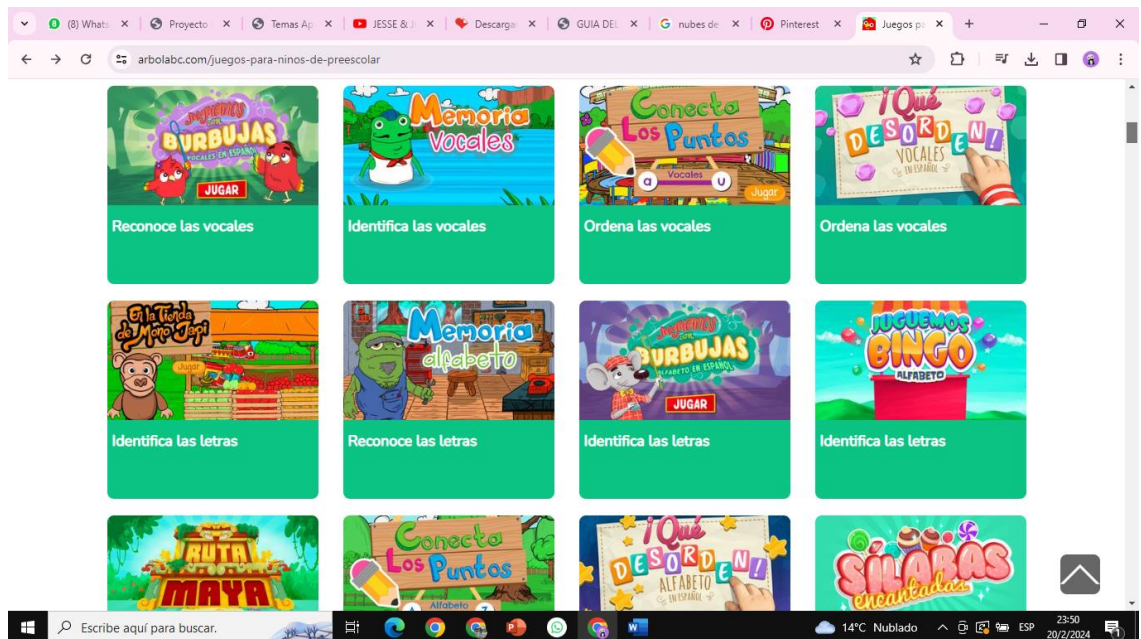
(8) Whats × Proyecto × Temas Ap × JESSE & J × Descarga × GUIA DEL × nubes de × Pinterest × Juegos p ×

arbolabc.com/juegos-para-ninos-de-preescolar

Juguemos con BURBUJAS VOCALES EN ESPAÑOL JUGAR
Reconoce las vocales

Memoria Vocales
Identifica las vocales

Conecta Los Puntos Vocales a u Jugar
Ordena las vocales

¡Qué DESORDEN! VOCALES EN ESPAÑOL
Ordena las vocales

En la Tienda de Mono Japi Jugar
Identifica las letras

Memoria alfabeto
Reconoce las letras

Juguemos con BURBUJAS ALFABETO EN ESPAÑOL JUGAR
Identifica las letras

JUGUEMOS BINGO ALFABETO
Identifica las letras

RUTA MAYA

Conecta Los Puntos Alfabeto

¡Qué DESORDEN! ALFABETO EN ESPAÑOL

Sílabas encantadas

Escribe aquí para buscar.

14°C Nublado ESP 23:50 20/2/2024